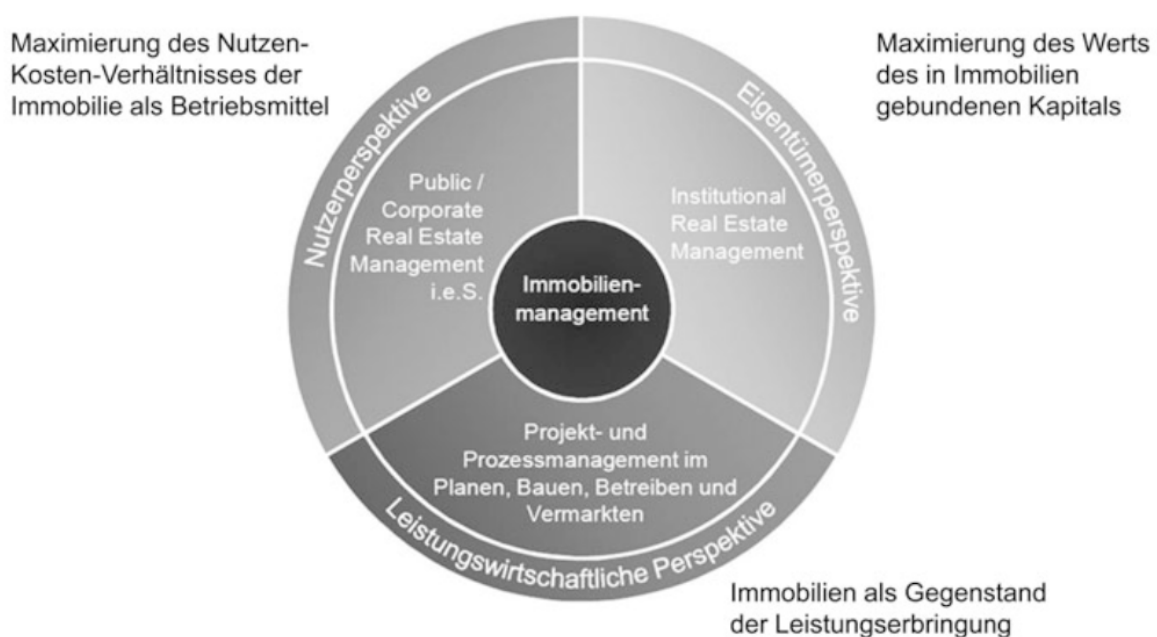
Maximierung des Nutzen-Kosten-Verhältnisses der Immobilie als Betriebsmittel

Maximierung des Werts des in Immobilien gebundenen Kapitals

Nutzerperspektive

Eigentümerperspektive

Public / Corporate Real Estate Management i.e.S.

Institutional Real Estate Management

Immobilien-management

Projekt- und Prozessmanagement im Planen, Bauen, Betreiben und Vermarkten

Leistungswirtschaftliche Perspektive

Immobilien als Gegenstand der Leistungserbringung